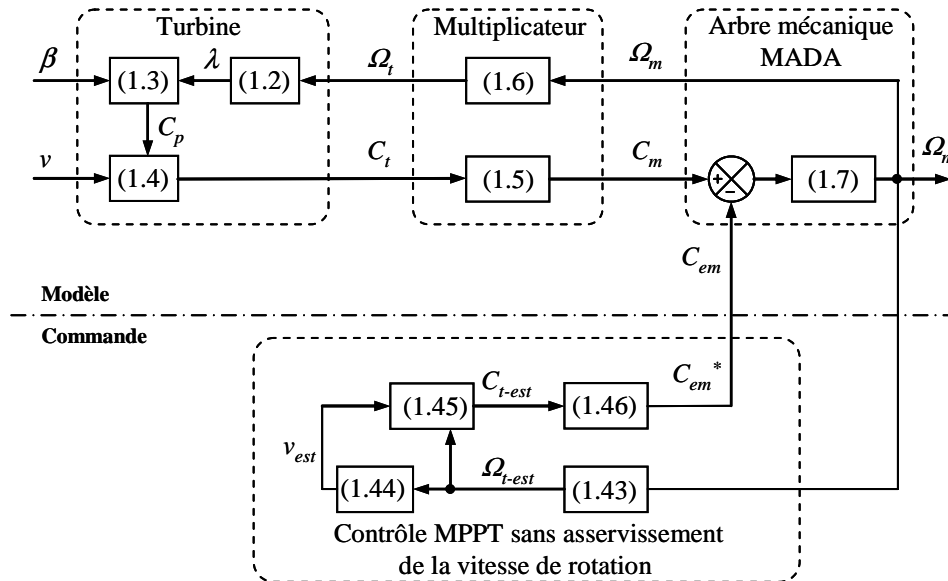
Turbine

Multiplicateur

Arbre mécanique MADA

$\beta$

(1.3)

$\lambda$

(1.2)

$\Omega_t$

(1.6)

$\Omega_m$

$C_p$

$v$

(1.4)

$C_t$

(1.5)

$C_m$

+

−

(1.7)

$\Omega_{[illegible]}$

$C_{em}$

Modèle

Commande

(1.45)

$C_{t\text{-}est}$

(1.46)

$C_{em}{}^*$

$v_{est}$

(1.44)

$\Omega_{t\text{-}est}$

(1.43)

Contrôle MPPT sans asservissement de la vitesse de rotation